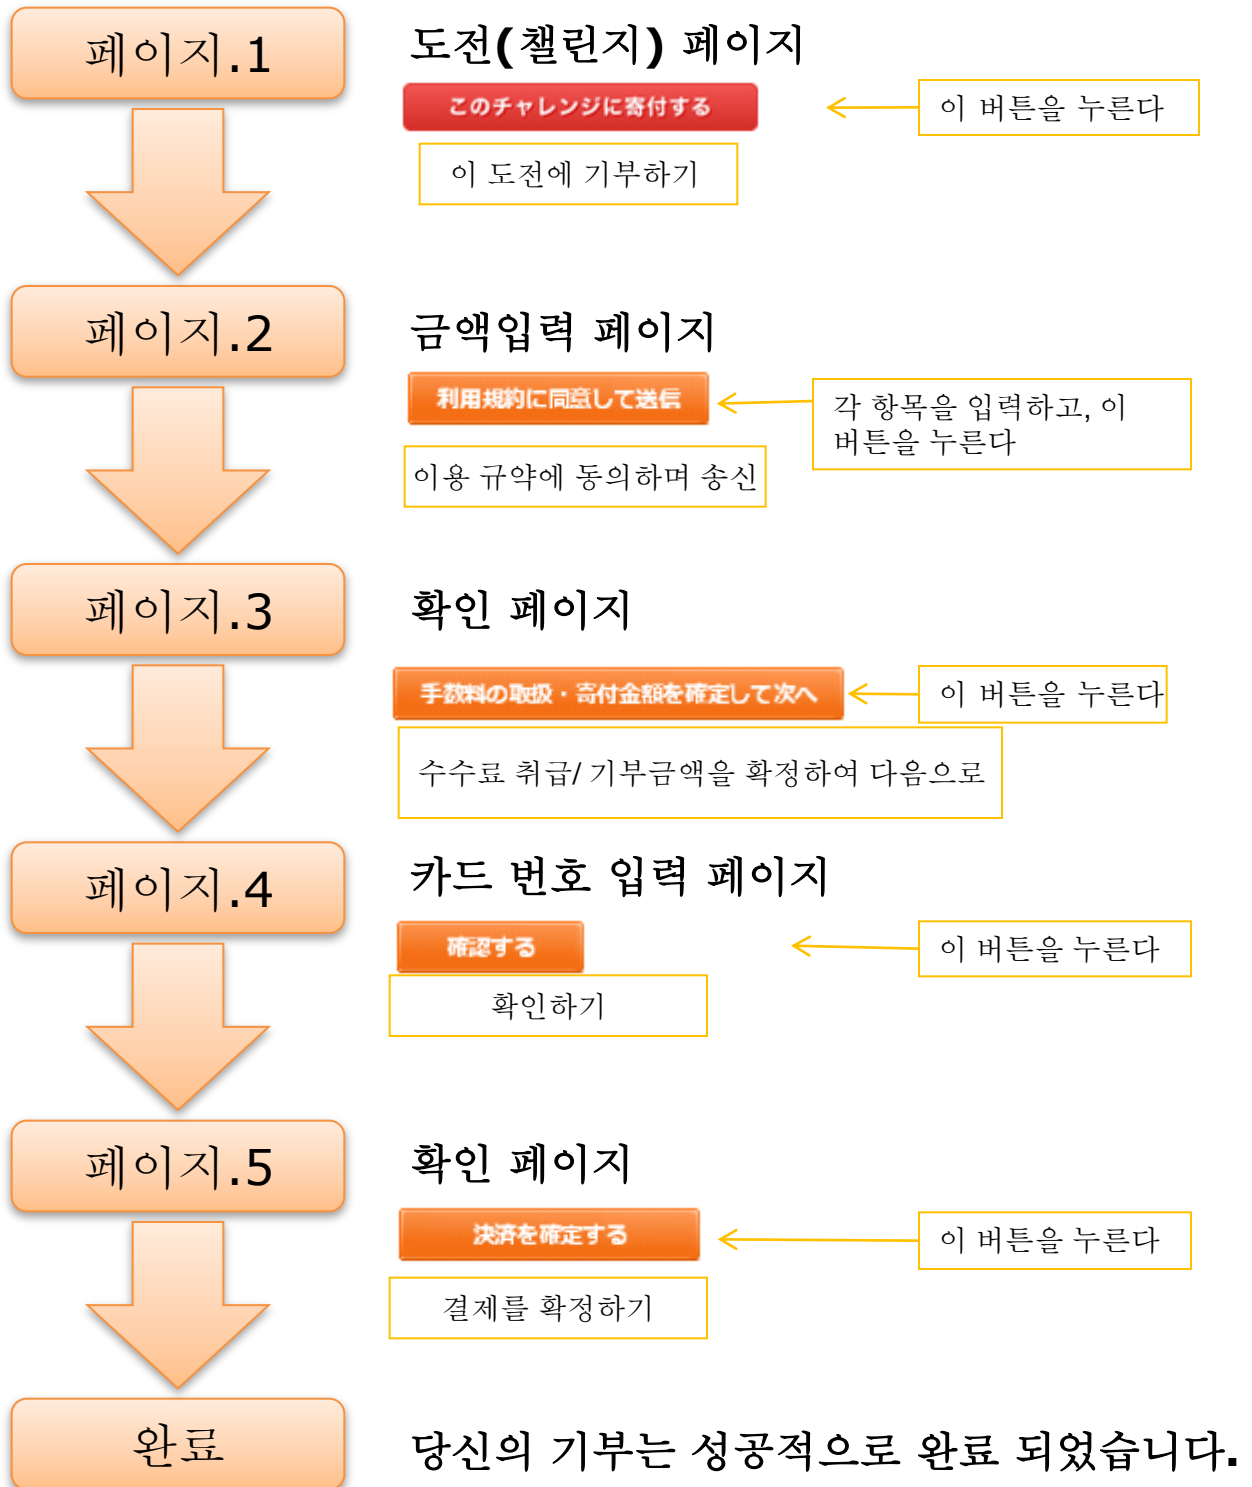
페이지.1

도전(챌린지) 페이지

このチャレンジに寄付する

이 버튼을 누른다

이 도전에 기부하기

페이지.2

금액입력 페이지

利用規約に同意して送信

각 항목을 입력하고, 이 버튼을 누른다

이용 규약에 동의하며 송신

페이지.3

확인 페이지

手数料の取扱・寄付金額を確定して次へ

이 버튼을 누른다

수수료 취급/ 기부금액을 확정하여 다음으로

페이지.4

카드 번호 입력 페이지

確認する

이 버튼을 누른다

확인하기

페이지.5

확인 페이지

決済を確定する

이 버튼을 누른다

결제를 확정하기

완료

당신의 기부는 성공적으로 완료 되었습니다.